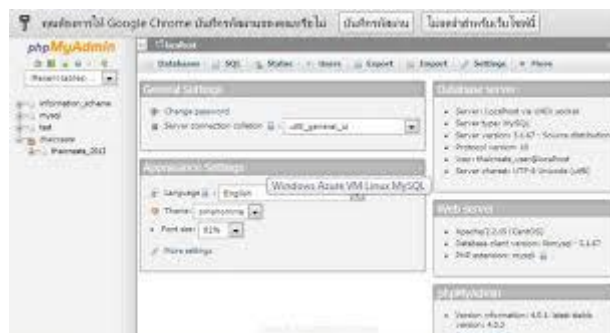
คุณต้องการให้ Google Chrome บันทึกรหัสผ่านของคุณหรือไม่ บันทึกรหัสผ่าน ไม่ต้องทำสำหรับไซต์นี้

phpMyAdmin

Recent tables

information_schema
mysql
test
thaicreate
thaicreate_2013

localhost

Databases SQL Status Users Export Import Settings More

General Settings

Change password
Server connection collation: utf8_general_ci

Appearance Settings

Language: English
Theme: pmahomme
Font size: 82%
More settings

Windows Azure VM Linux MySQL

Database server

Server: Localhost via UNIX socket
Server type: MySQL
Server version: 5.1.67 - Source distribution
Protocol version: 10
User: thaicreate_user@localhost
Server charset: UTF-8 Unicode (utf8)

Web server

Apache/2.2.15 (CentOS)
Database client version: libmysql - 5.1.67
PHP extension: mysqli

phpMyAdmin

Version information: 4.0.1, latest stable version: 4.0.2